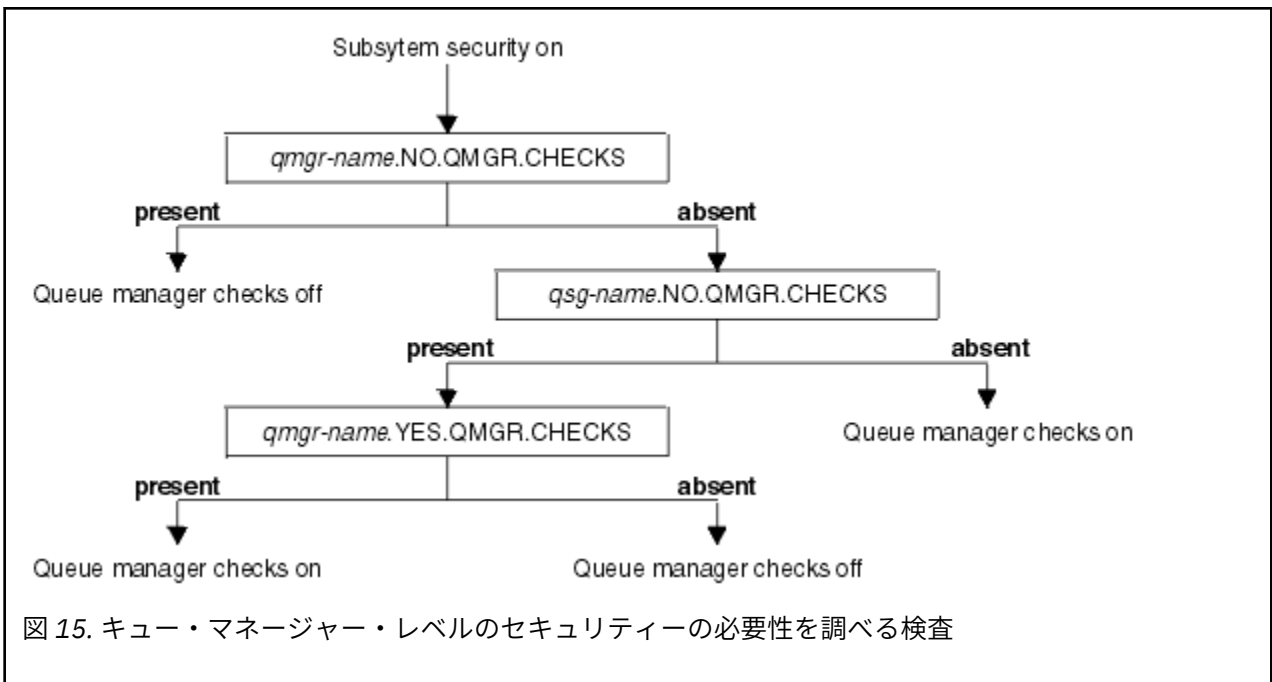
Subsytem security on

qmgr-name.NO.QMGR.CHECKS

present

absent

Queue manager checks off

qsg-name.NO.QMGR.CHECKS

present

absent

qmgr-name.YES.QMGR.CHECKS

Queue manager checks on

present

absent

Queue manager checks on

Queue manager checks off

図 15. キュー・マネージャー・レベルのセキュリティーの必要性を調べる検査